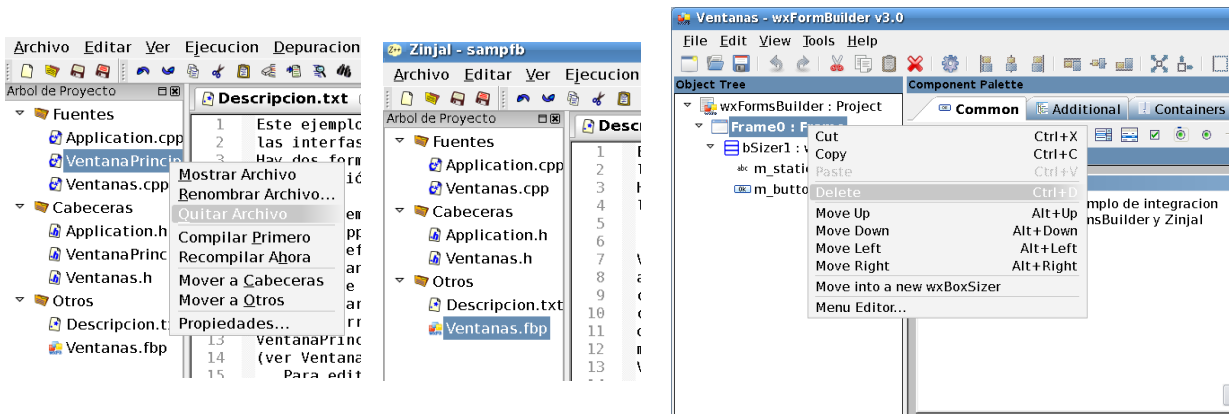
Archivo Editar Ver Ejecucion Depuracion

Arbol de Proyecto

Descripcion.txt

Fuentes
Application.cpp
VentanaPrincip
Ventanas.cpp
Cabeceras
Application.h
VentanaPrinc
Ventanas.h
Otros
Descripcion.t
Ventanas.fbp

Este ejemplo
las interfas
Hay dos form
ió

Mostrar Archivo
Renombrar Archivo...
Quitar Archivo
Compilar Primero
Recompilar Ahora
Mover a Cabeceras
Mover a Otros
Propiedades...

13 VentanaPrinc
14 (ver Ventana
15 Para edit

Zinjal - sampfb

Archivo Editar Ver Ejecucion

Arbol de Proyecto

Descr

Fuentes
Application.cpp
Ventanas.cpp
Cabeceras
Application.h
Ventanas.h
Otros
Descripcion.txt
Ventanas.fbp

1
2
3
4
5
6
7
8
9
10
11
12
13

Ventanas - wxFormBuilder v3.0

File Edit View Tools Help

Object Tree

Component Palette

Common Additional Containers

wxFormsBuilder : Project
Frame0 : Frame
bSizer1 : w
m_static
m_butto

Cut Ctrl+X
Copy Ctrl+C
Paste Ctrl+V
Delete Ctrl+D
Move Up Alt+Up
Move Down Alt+Down
Move Left Alt+Left
Move Right Alt+Right
Move into a new wxBoxSizer
Menu Editor...

mplo de integracion
nsBuilder y Zinjal